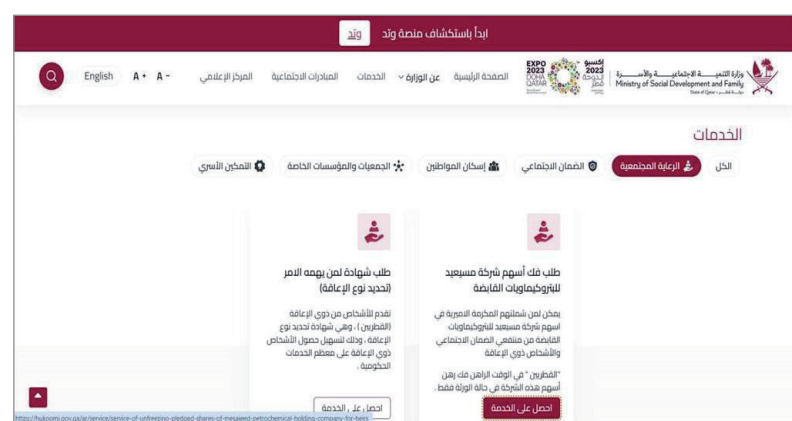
ابدأ باستكشاف منصة وتد وتد

وزارة التنمية الاجتماعية والأسرة
Ministry of Social Development and Family
State of Qatar • دولة قطر

إكسبو 2023 الدوحة قطر
EXPO 2023 DOHA QATAR

الصفحة الرئيسية عن الوزارة الخدمات المبادرات الاجتماعية المركز الإعلامي A+ A- English

الخدمات

الكل الرعاية المجتمعية الضمان الاجتماعي إسكان المواطنين الجمعيات والمؤسسات الخاصة التمكين الأسري

طلب فك أسهم شركة مسيعيد للبتروكيماويات القابضة

يمكن لمن شملتهم المكرمة الاميرية في أسهم شركة مسيعيد للبتروكيماويات القابضة من منتفعي الضمان الاجتماعي والأشخاص ذوي الإعاقة

"القطريين " في الوقت الراهن فك رهن أسهم هذه الشركة في حالة الوزارة فقط .

احصل على الخدمة

طلب شهادة لمن يهمه الامر (تحديد نوع الإعاقة)

تقدم للأشخاص من ذوي الإعاقة (القطريين) ، وهي شهادة تحديد نوع الإعاقة ، وذلك لتسهيل حصول الأشخاص ذوي الإعاقة على معظم الخدمات الحكومية .

احصل على الخدمة

https://hukoomi.gov.qa/ar/service/service-of-unfreezing-pledged-shares-of-mesaieed-petrochemical-holding-company-for-heirs